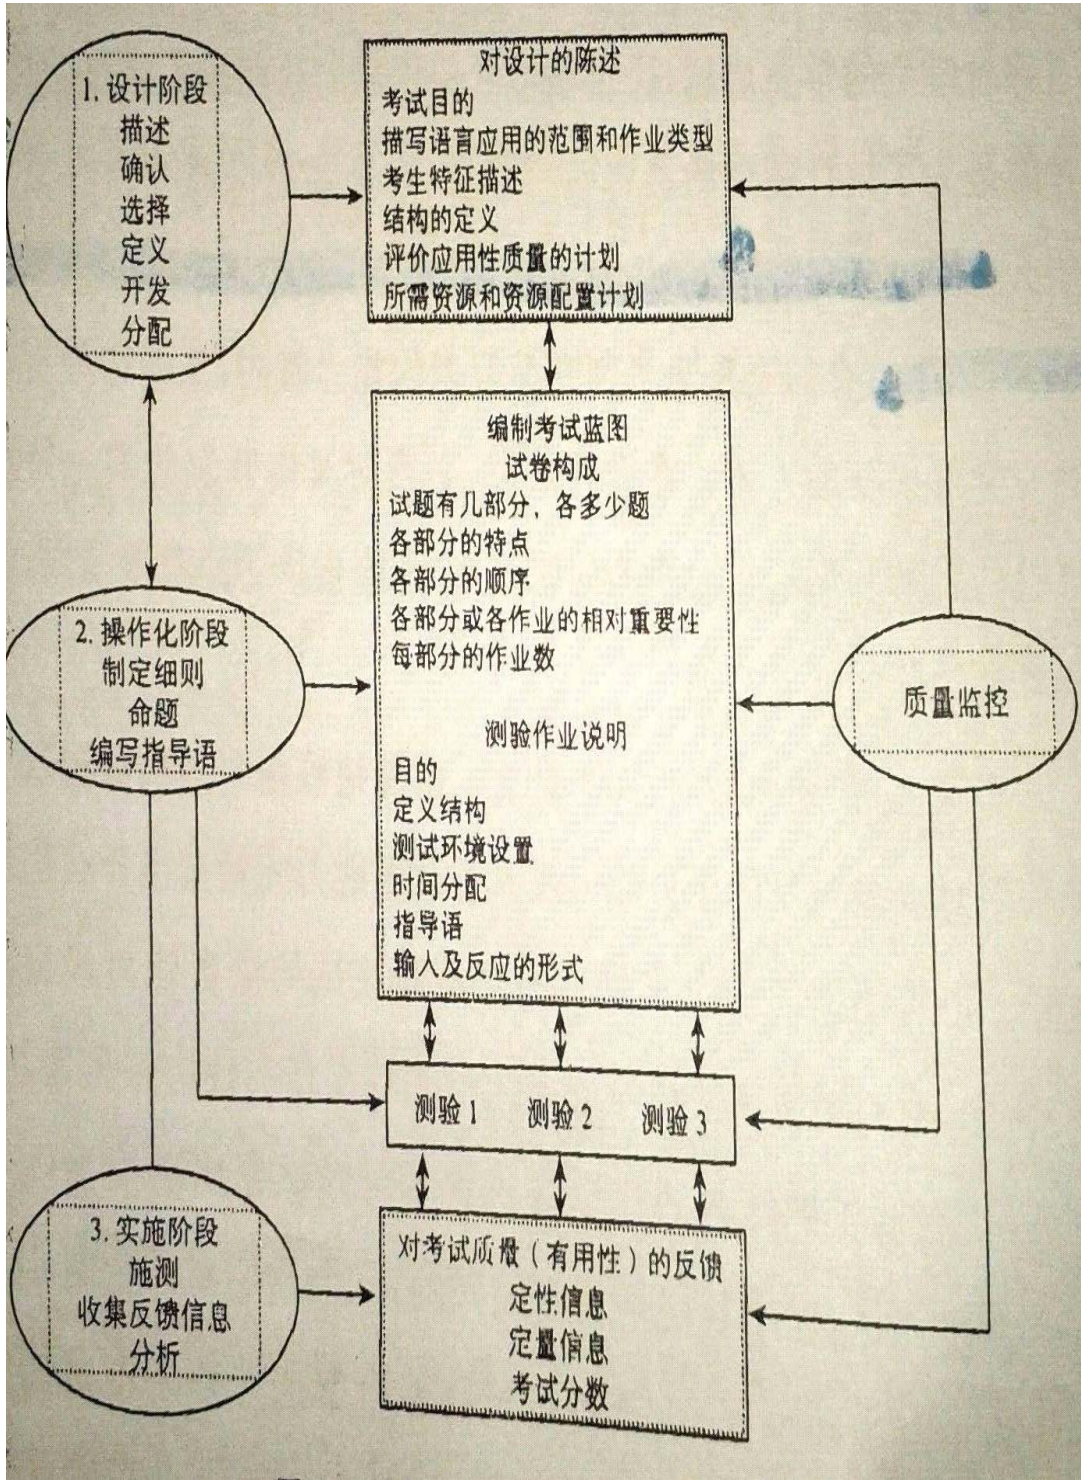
1. 设计阶段
描述
确认
选择
定义
开发
分配

对设计的陈述
考试目的
描写语言应用的范围和作业类型
考生特征描述
结构的定义
评价应用性质量的计划
所需资源和资源配置计划

编制考试蓝图
试卷构成
试题有几部分，各多少题
各部分的特点
各部分的顺序
各部分或各作业的相对重要性
每部分的作业数

测验作业说明
目的
定义结构
测试环境设置
时间分配
指导语
输入及反应的形式

2. 操作化阶段
制定细则
命题
编写指导语

质量监控

测验 1　测验 2　测验 3

3. 实施阶段
施测
收集反馈信息
分析

对考试质量（有用性）的反馈
定性信息
定量信息
考试分数